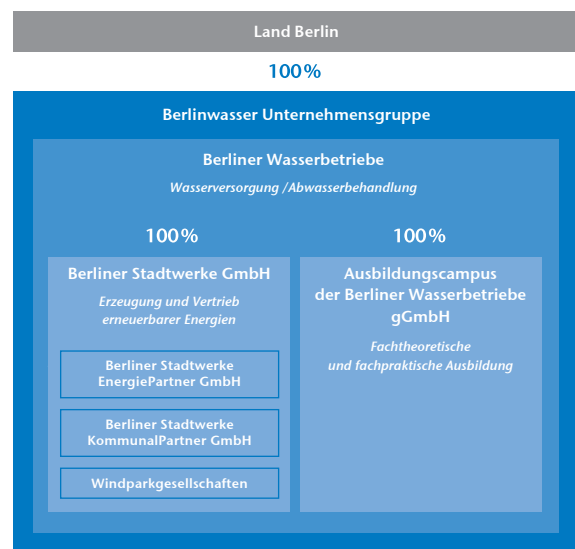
Land Berlin

100%

Berlinwasser Unternehmensgruppe

Berliner Wasserbetriebe

Wasserversorgung /Abwasserbehandlung

100%

100%

Berliner Stadtwerke GmbH

Erzeugung und Vertrieb erneuerbarer Energien

Berliner Stadtwerke EnergiePartner GmbH

Berliner Stadtwerke KommunalPartner GmbH

Windparkgesellschaften

Ausbildungscampus der Berliner Wasserbetriebe gGmbH

Fachtheoretische und fachpraktische Ausbildung